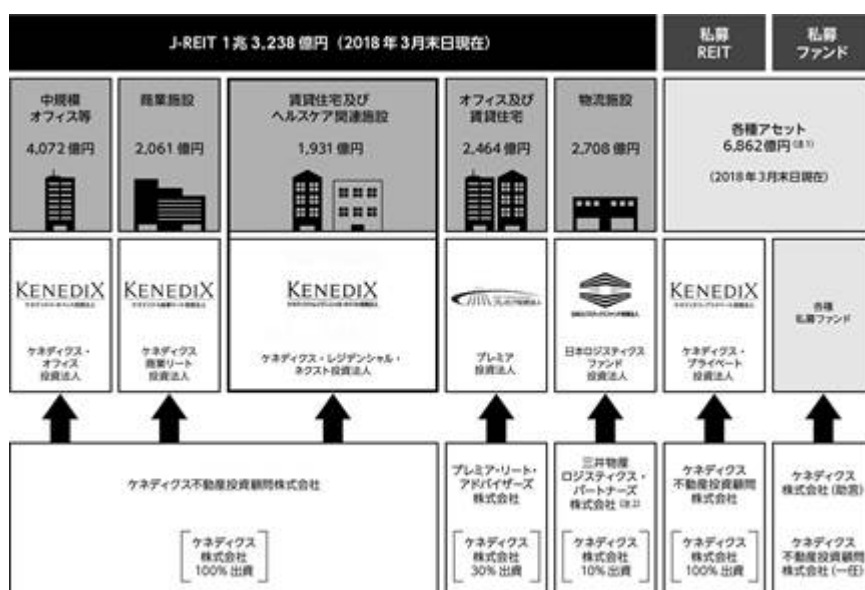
J-REIT 1兆 3,238 億円（2018 年 3月末日現在）

私募 REIT

私募 ファンド

中規模 オフィス等

4,072 億円

商業施設

2,061 億円

賃貸住宅及び ヘルスケア関連施設

1,931 億円

オフィス及び 賃貸住宅

2,464 億円

物流施設

2,708 億円

各種アセット 6,862億円(注1)

(2018年3月末日現在)

KENEDIX

ケネディクス・ オフィス 投資法人

KENEDIX

ケネディクス 商業リート 投資法人

KENEDIX

ケネディクス・レジデンシャル・ ネクスト投資法人

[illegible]

プレミア 投資法人

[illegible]

日本ロジスティクス ファンド 投資法人

KENEDIX

ケネディクス・ プライベート 投資法人

各種 私募ファンド

ケネディクス不動産投資顧問株式会社

ケネディクス 株式会社 100% 出資

プレミア・リート・ アドバイザーズ 株式会社

ケネディクス 株式会社 30% 出資

三井物産 ロジスティクス・ パートナーズ 株式会社 (注2)

ケネディクス 株式会社 10% 出資

ケネディクス 不動産投資顧問 株式会社

ケネディクス 株式会社 100% 出資

ケネディクス 株式会社 (助言)

ケネディクス 不動産投資顧問 株式会社 (一任)